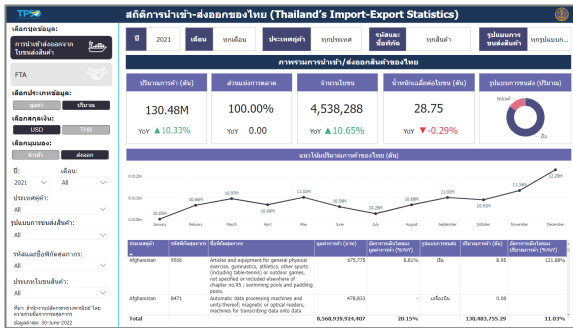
TPSO สถิติการนำเข้า-ส่งออกของไทย (Thailand's Import-Export Statistics)

เลือกชุดข้อมูล:
การนำเข้าส่งออกจากใบขนส่งสินค้า
FTA

เลือกประเภทข้อมูล:
มูลค่า | ปริมาณ

เลือกสกุลเงิน:
USD | THB

เลือกมุมมอง:
นำเข้า | ส่งออก

ปี:
2021
เดือน:
All
ประเทศคู่ค้า:
All
รูปแบบการขนส่งสินค้า:
All
รหัสและชื่อพิกัดศุลกากร:
All
ประเภทโมเดลสินค้า:
All

ที่มา: สำนักงานนโยบายและยุทธศาสตร์การค้า โดย ความร่วมมือกรมศุลกากร
ข้อมูลล่าสุด: 30-June-2022

ปี 2021 | เดือน ทุกเดือน | ประเทศคู่ค้า ทุกประเทศ | รหัสและชื่อพิกัด ทุกสินค้า | รูปแบบการขนส่งสินค้า ทุกรูปแบบ...

ภาพรวมการนำเข้า/ส่งออกสินค้าของไทย

ปริมาณการค้า (ตัน)
130.48M
YoY ▲10.33%

ส่วนแบ่งการตลาด
100.00%
YoY 0.00

จำนวนใบขน
4,538,288
YoY ▲10.65%

น้ำหนักเฉลี่ยต่อใบขน (ตัน)
28.75
YoY ▼-0.29%

รูปแบบการขนส่ง (ปริมาณ)
เรือ

แนวโน้มปริมาณการค้าของไทย (ตัน)

10.00M
10.36M 10.46M 10.83M 10.84M 10.94M 10.49M 10.59M 10.43M 10.58M 10.69M 11.25M 12.29M
January February March April May June July August September October November December

| ประเทศคู่ค้า | รหัสพิกัดศุลกากร | ชื่อพิกัดศุลกากร | มูลค่าการค้า (บาท) | อัตราการเปลี่ยนแปลงมูลค่าการค้า (%YOY) | รูปแบบการขนส่ง | ปริมาณการค้า (ตัน) | อัตราการเปลี่ยนแปลงปริมาณการค้า (%YOY) |
|---|---|---|---|---|---|---|---|
| Afghanistan | 9506 | Articles and equipment for general physical exercise, gymnastics, athletics, other sports (including table-tennis) or outdoor games, not specified or included elsewhere in chapter no.95 ; swimming pools and padding pools. | 675,775 | 8.81% | เรือ | 8.95 | 121.88% |
| Afghanistan | 8471 | Automatic data processing machines and units thereof; magnetic or optical readers, machines for transcribing data onto data | 478,833 | - | เครื่องบิน | 0.18 | - |
| Total | | | 8,568,939,924,407 | 20.15% | | 130,483,755.29 | 11.03% |